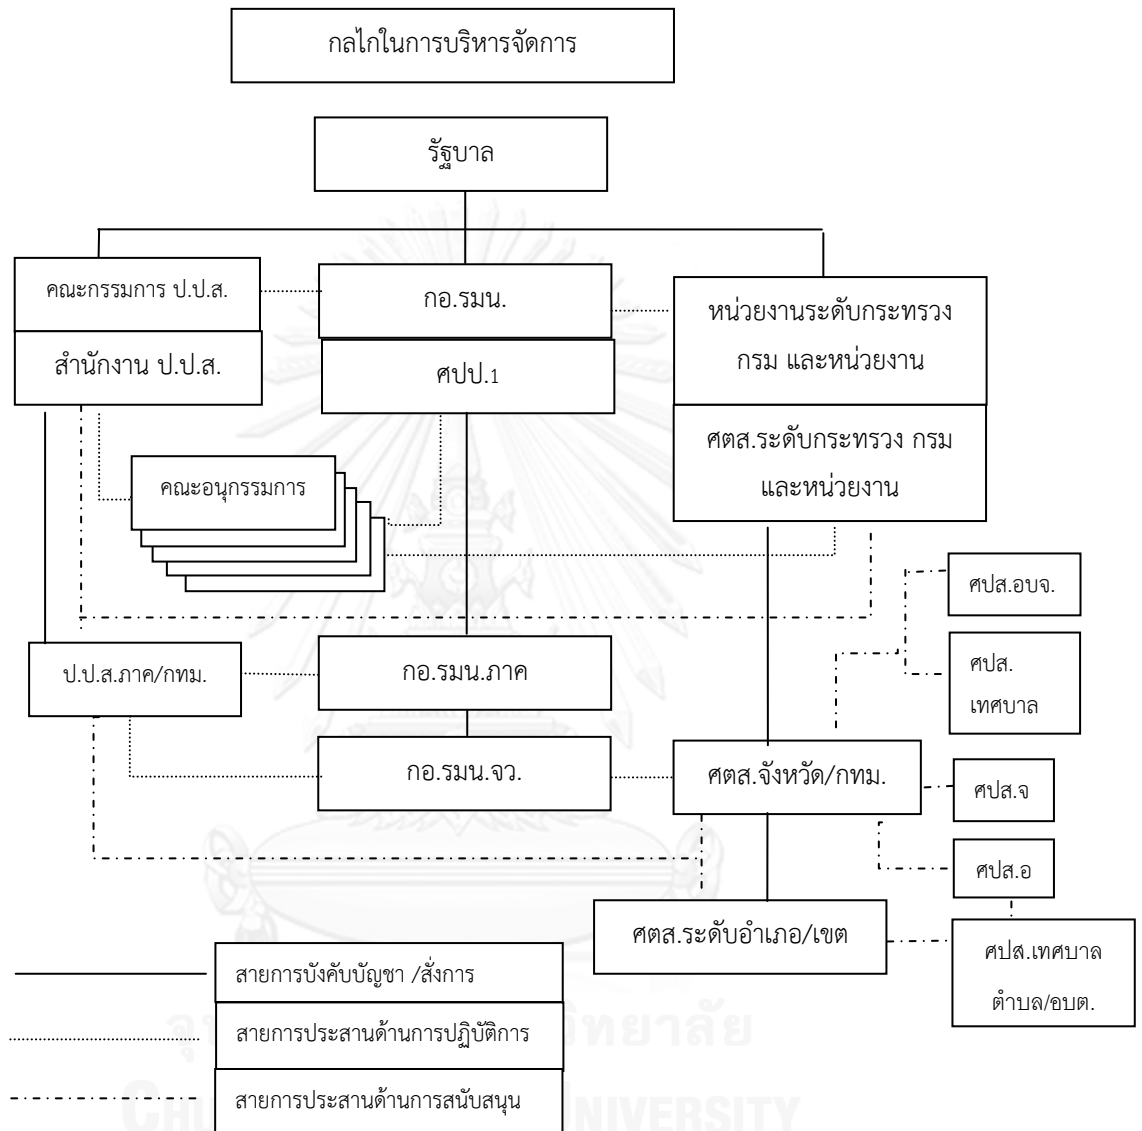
กลไกในการบริหารจัดการ

รัฐบาล

คณะกรรมการ ป.ป.ส.

สำนักงาน ป.ป.ส.

กอ.รมน.

ศปป.1

หน่วยงานระดับกระทรวง กรม และหน่วยงาน

ศตส.ระดับกระทรวง กรม และหน่วยงาน

คณะอนุกรรมการ

ศปส.อบจ.

ศปส. เทศบาล

ป.ป.ส.ภาค/กทม.

กอ.รมน.ภาค

กอ.รมน.จว.

ศตส.จังหวัด/กทม.

ศปส.จ

ศปส.อ

ศตส.ระดับอำเภอ/เขต

ศปส.เทศบาล ตำบล/อบต.

สายการบังคับบัญชา /สั่งการ

สายการประสานด้านการปฏิบัติการ

สายการประสานด้านการสนับสนุน

จุฬาลงกรณ์มหาวิทยาลัย
Chulalongkorn University